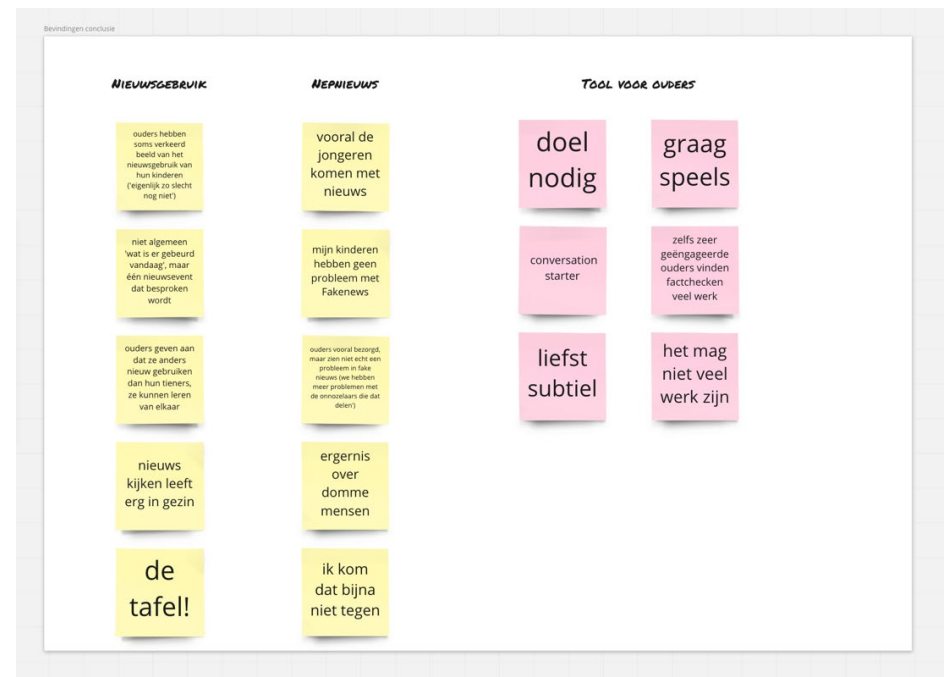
Bevindingen conclusie

NIEUWSGEBRUIK

ouders hebben soms verkeerd beeld van het nieuwsgebruik van hun kinderen ('eigenlijk zo slecht nog niet')

niet algemeen 'wat is er gebeurd vandaag', maar één nieuwsevent dat besproken wordt

ouders geven aan dat ze anders nieuw gebruiken dan hun tieners, ze kunnen leren van elkaar

nieuws kijken leeft erg in gezin

de tafel!

NEPNIEUWS

vooral de jongeren komen met nieuws

mijn kinderen hebben geen probleem met Fakenews

ouders vooral bezorgd, maar zien niet echt een probleem in fake nieuws (we hebben meer problemen met de onnozelaars die dat delen')

ergernis over domme mensen

ik kom dat bijna niet tegen

TOOL VOOR OUDERS

doel nodig

graag speels

conversation starter

zelfs zeer geëngageerde ouders vinden factchecken veel werk

liefst subtiel

het mag niet veel werk zijn